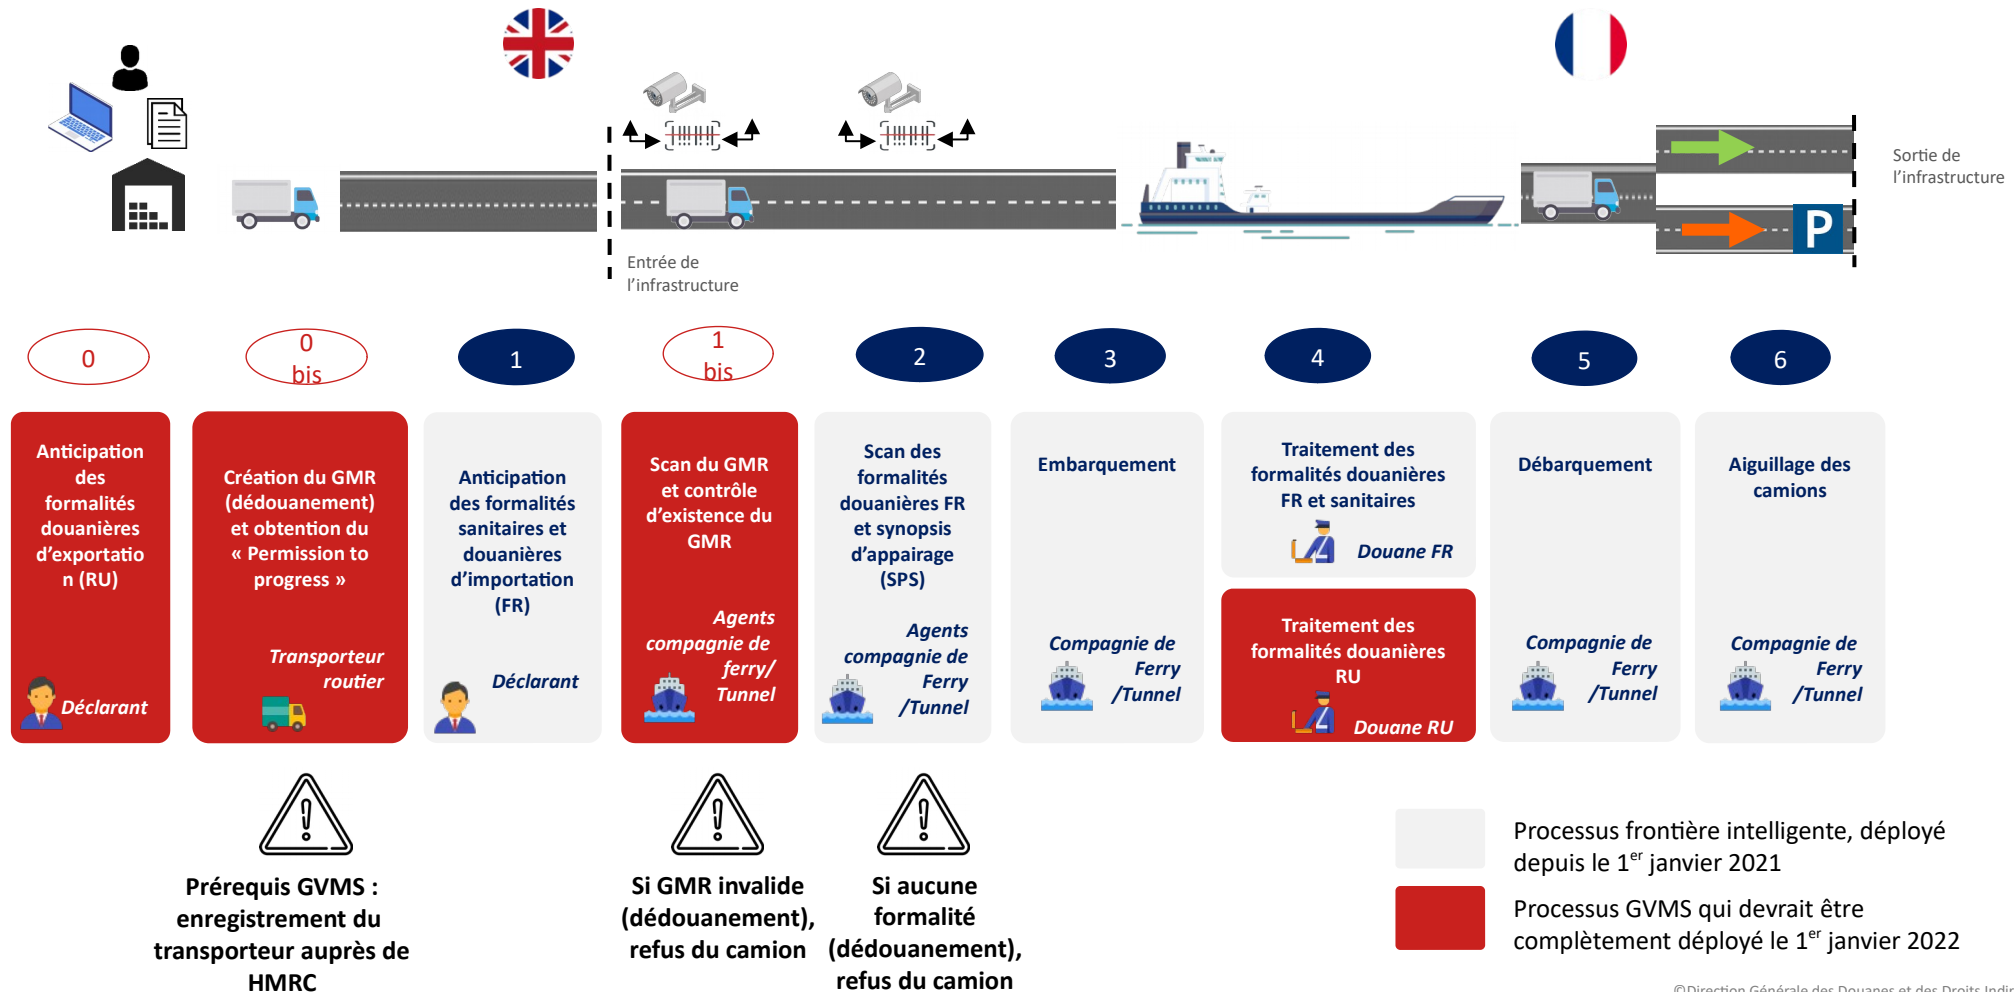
Sortie de l'infrastructure

Entrée de l'infrastructure

0

0 bis

1

1 bis

2

3

4

5

6

Anticipation des formalités douanières d'exportation (RU)

Déclarant

Création du GMR (dédouanement) et obtention du « Permission to progress »

Transporteur routier

Anticipation des formalités sanitaires et douanières d'importation (FR)

Déclarant

Scan du GMR et contrôle d'existence du GMR

Agents compagnie de ferry/ Tunnel

Scan des formalités douanières FR et synopsis d'appairage (SPS)

Agents compagnie de Ferry /Tunnel

Embarquement

Compagnie de Ferry /Tunnel

Traitement des formalités douanières FR et sanitaires

Douane FR

Traitement des formalités douanières RU

Douane RU

Débarquement

Compagnie de Ferry /Tunnel

Aiguillage des camions

Compagnie de Ferry /Tunnel

Prérequis GVMS : enregistrement du transporteur auprès de HMRC

Si GMR invalide (dédouanement), refus du camion

Si aucune formalité (dédouanement), refus du camion

Processus frontière intelligente, déployé depuis le 1$^{er}$ janvier 2021

Processus GVMS qui devrait être complètement déployé le 1$^{er}$ janvier 2022

©Direction Générale des Douanes et des Droits Indir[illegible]